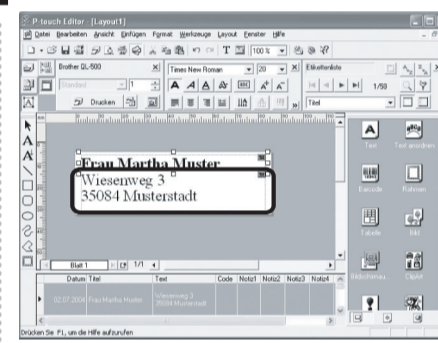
P-touch Editor - [Layout1]

Datei Bearbeiten Ansicht Einfügen Format Werkzeuge Layout Fenster Hilfe

100 %

Brother QL-500

Times New Roman

20

Etikettenliste

Standard

1

1/50

Drucken

Titel

Frau Martha Muster
Wiesenweg 3
35084 Musterstadt

Text

Text anordnen

Barcode

Rahmen

Tabelle

Bild

Bildschirmau

ClipArt

Blatt 1

1/1

| | Datum | Titel | Text | Code | Notiz1 | Notiz2 | Notiz3 | Notiz4 |
|---|---|---|---|---|---|---|---|---|
| 1 | 02.07.2006 | Frau Martha Muster | Wiesenweg 3 35084 Musterstadt | | | | | |

Drücken Sie F1, um die Hilfe aufzurufen